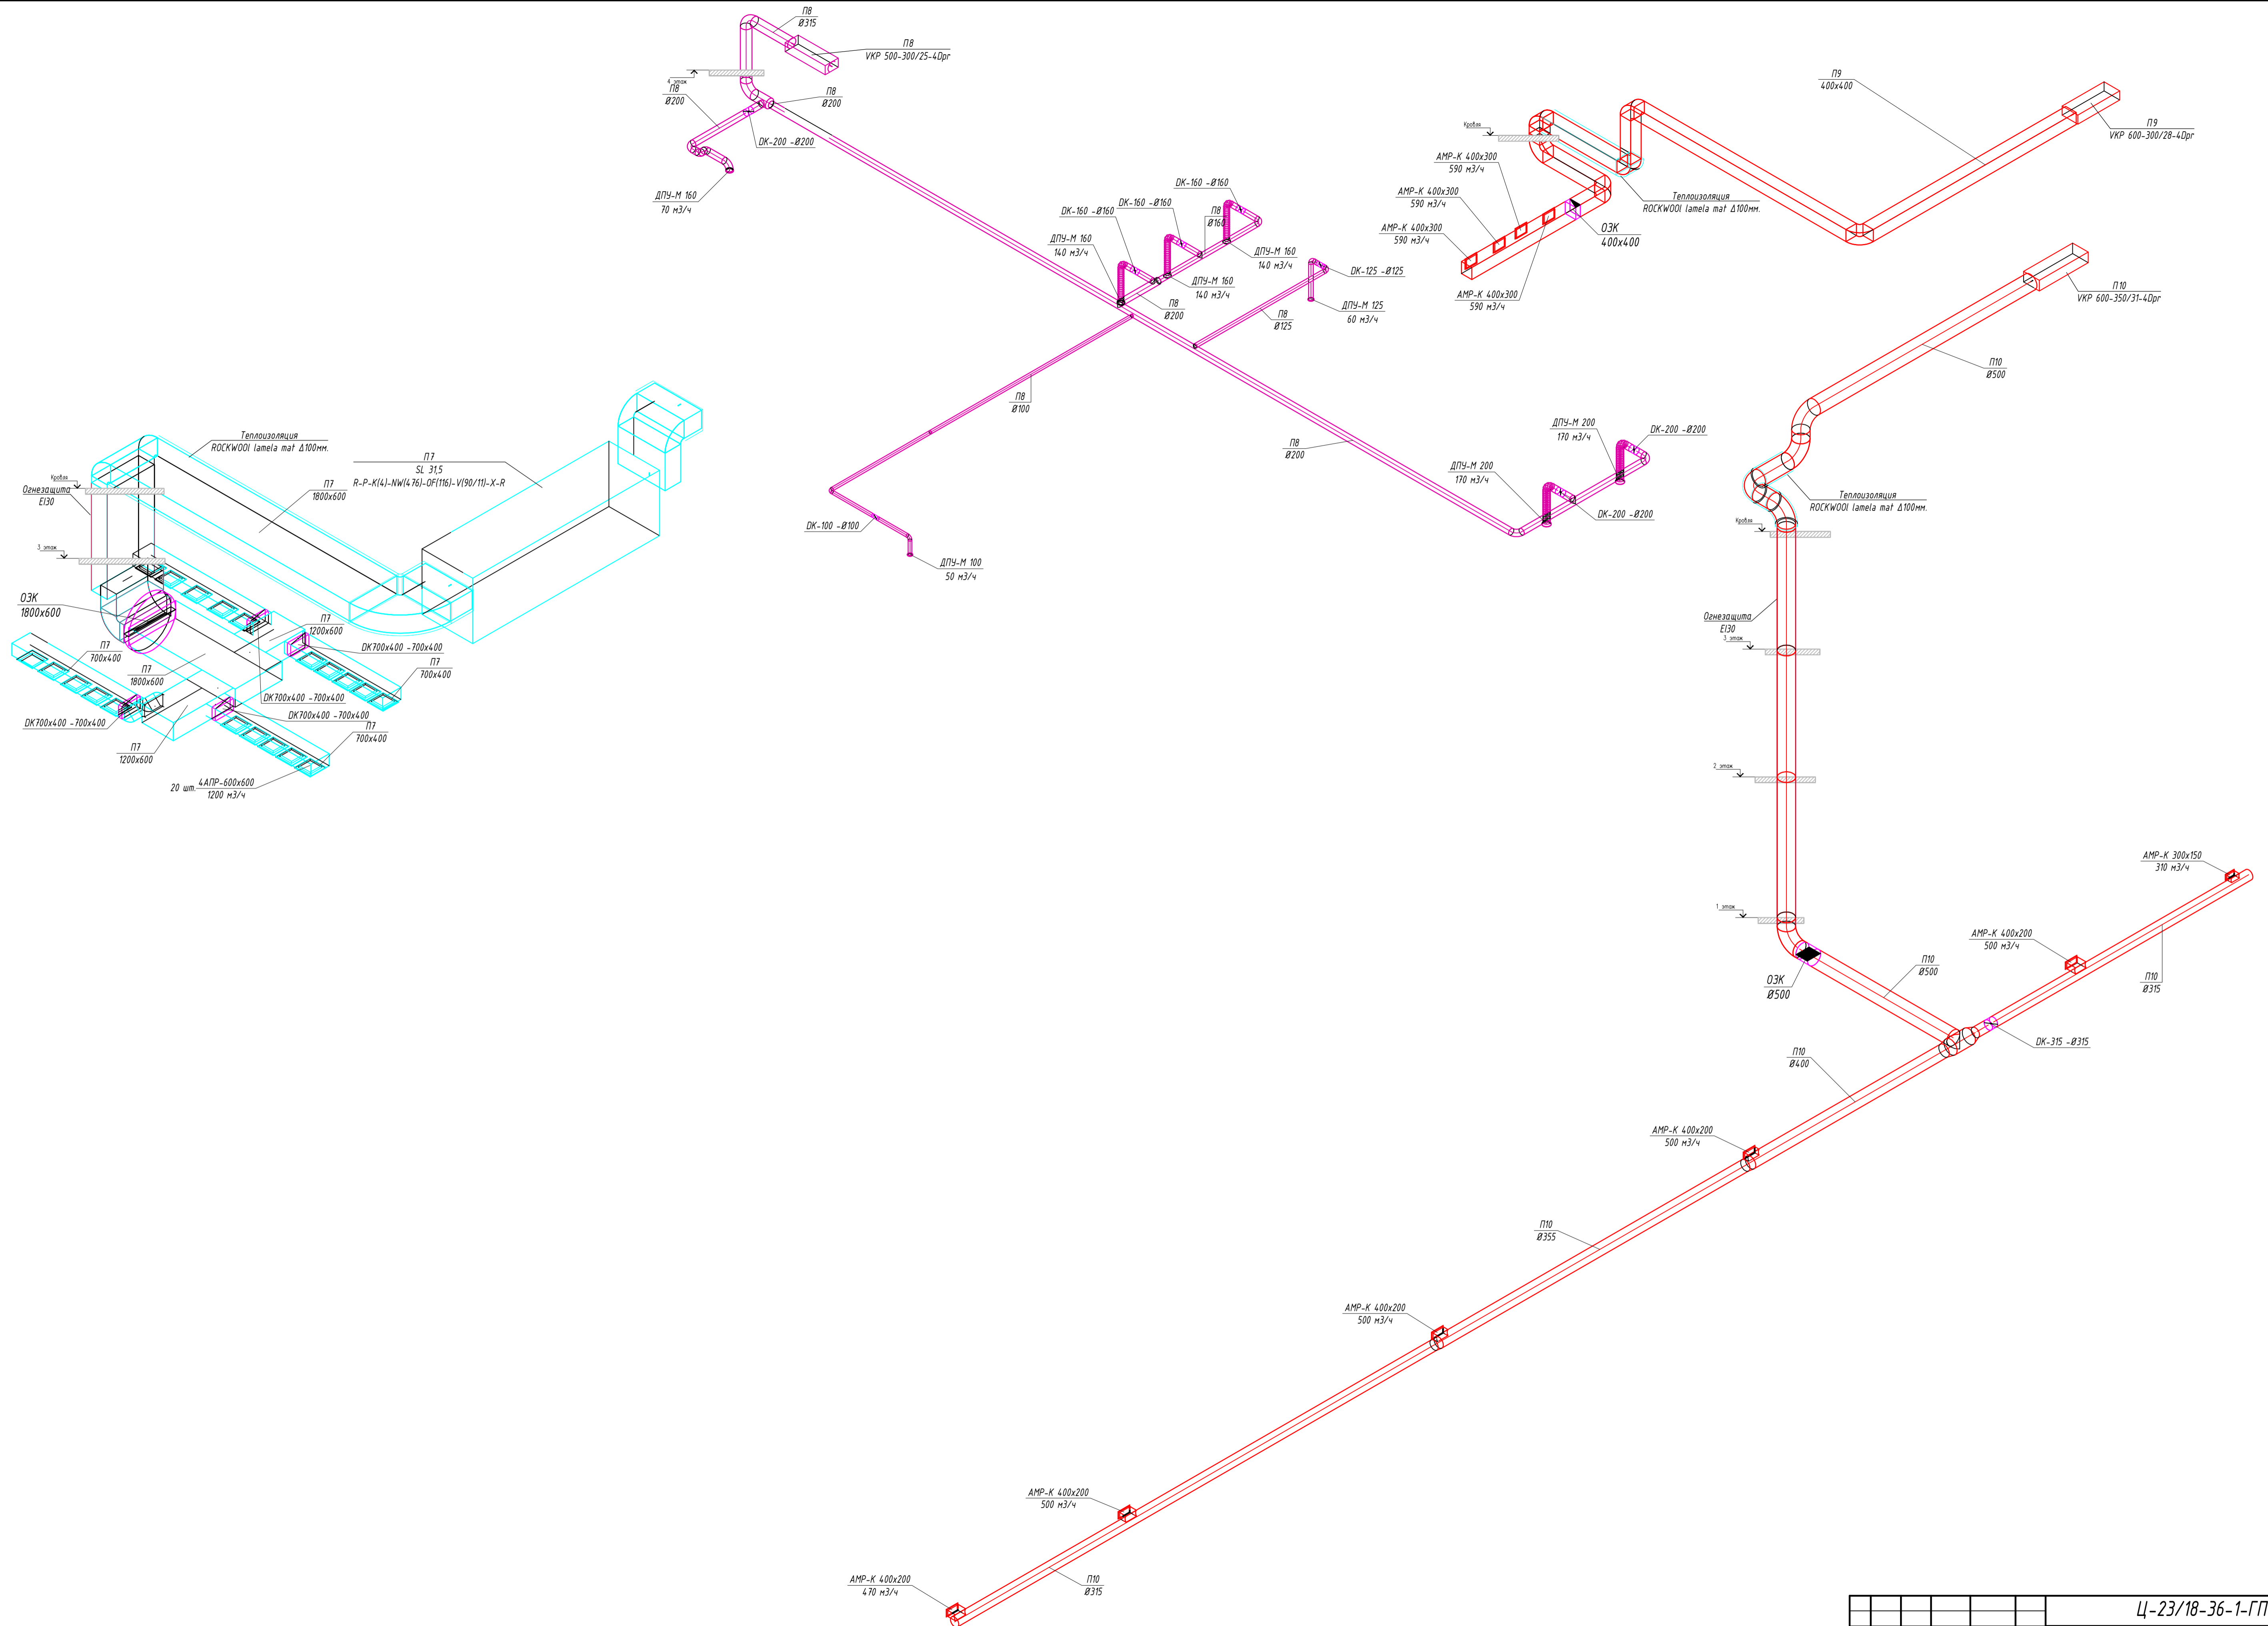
П8
Ø315

П8
VKP 500-300/25-4Dpr

4 этаж
П8
Ø200

П8
Ø200

DK-200 -Ø200

ДПУ-М 160
70 м3/ч

П9
400х400

Кровля

П9
VKP 600-300/28-4Dpr

АМР-К 400х300
590 м3/ч

АМР-К 400х300
590 м3/ч

АМР-К 400х300
590 м3/ч

Теплоизоляция
ROCKWOOl lamela mat Δ100мм.

ОЗК
400х400

АМР-К 400х300
590 м3/ч

DK-160 -Ø160

DK-160 -Ø160

DK-160 -Ø160

П8
Ø160

ДПУ-М 160
140 м3/ч

ДПУ-М 160
140 м3/ч

ДПУ-М 160
140 м3/ч

DK-125 -Ø125

П8
Ø200

П8
Ø125

ДПУ-М 125
60 м3/ч

П10
VKP 600-350/31-4Dpr

П10
Ø500

П8
Ø100

Теплоизоляция
ROCKWOOl lamela mat Δ100мм.

П7
SL 31,5
R-P-K(4)-NW(476)-OF(116)-V(90/11)-X-R

Кровля
Огнезащита
EI30

П7
1800х600

3 этаж

ОЗК
1800х600

П8
Ø200

ДПУ-М 200
170 м3/ч

DK-200 -Ø200

ДПУ-М 200
170 м3/ч

DK-200 -Ø200

Теплоизоляция
ROCKWOOl lamela mat Δ100мм.

Кровля

DK-100 -Ø100

ДПУ-М 100
50 м3/ч

П7
1200х600

DK700х400 -700х400

П7
700х400

П7
700х400

П7
1800х600

DK700х400 -700х400

DK700х400 -700х400

DK700х400 -700х400

П7
700х400

П7
1200х600

20 шт. 4АПР-600х600
1200 м3/ч

Огнезащита
EI30
3 этаж

2 этаж

1 этаж

АМР-К 300х150
310 м3/ч

АМР-К 400х200
500 м3/ч

П10
Ø315

П10
Ø500

ОЗК
Ø500

DK-315 -Ø315

П10
Ø400

АМР-К 400х200
500 м3/ч

П10
Ø355

АМР-К 400х200
500 м3/ч

АМР-К 400х200
500 м3/ч

АМР-К 400х200
470 м3/ч

П10
Ø315

Ц-23/18-36-1-ГП